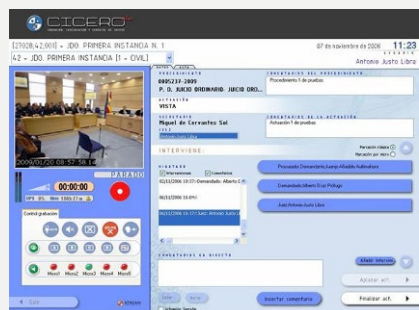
CICERO

[27028,42,001] » JDO. PRIMERA INSTANCIA N. 1

42 » JDO. PRIMERA INSTANCIA (1 - CIVIL)

07 de noviembre de 2006 11:23

Antonio Justo Libra

2009/01/20 08:57:58.14

PARADO

00:00:00

Control grabacion

Mesa1 Mesa2 Mesa3 Mesa4 Mesa5

PROCEDIMIENTO
0005237-2009
P. O. JUICIO ORDINARIO. JUICIO ORD...

COMENTARIOS DEL PROCEDIMIENTO
Procedimiento 1 de pruebas

ACTUACIÓN
VISTA

SECRETARIO
Miguel de Cervantes Sol

COMENTARIOS DE LA ACTUACIÓN
Actuación 1 de pruebas

SALA
Antonio Justo Libra

INTERVIENE:

Intervenciones Comentarios

02/11/2006 10:37 Demandado: Alberto C

06/11/2006 10:37 Juez: Antonio Justo Li

Procurador Demandante Juana Alfaiolla Avilmañicz

Demandado Alberto Gil Pollego

Juez Antonio Justo Libre

COMENTARIOS EN DIRECTO

Insertar comentario

Finalizar act.

Salir